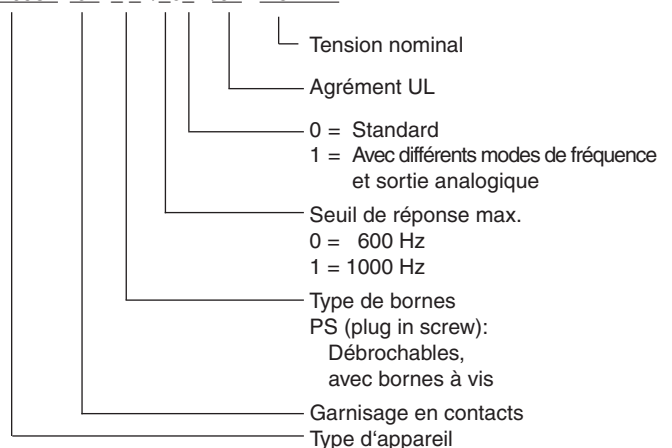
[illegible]

Tension nominal

Agrément UL

0 = Standard
1 = Avec différents modes de fréquence et sortie analogique

Seuil de réponse max.
0 = 600 Hz
1 = 1000 Hz

Type de bornes
PS (plug in screw):
Débrochables, avec bornes à vis

Garnisage en contacts

Type d'appareil